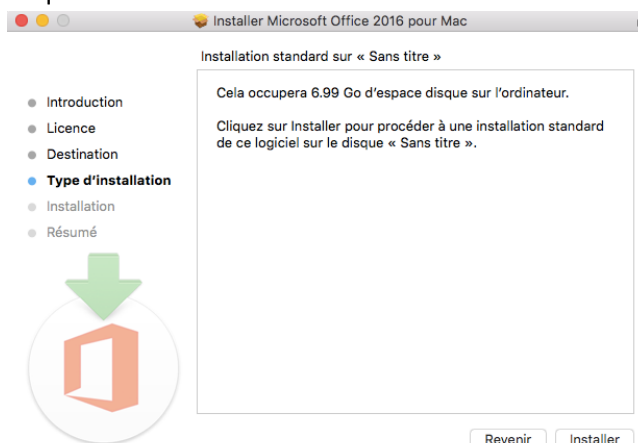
Installer Microsoft Office 2016 pour Mac

Installation standard sur « Sans titre »

Introduction
Licence
Destination
Type d'installation
Installation
Résumé

Cela occupera 6.99 Go d'espace disque sur l'ordinateur.

Cliquez sur Installer pour procéder à une installation standard de ce logiciel sur le disque « Sans titre ».

Revenir
Installer